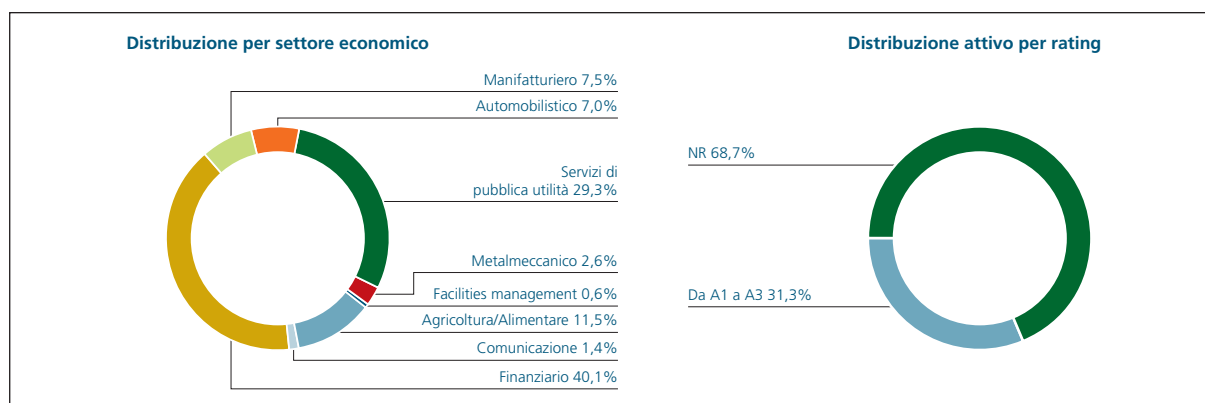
Distribuzione per settore economico

Manifatturiero 7,5%

Automobilistico 7,0%

Servizi di pubblica utilità 29,3%

Metalmeccanico 2,6%

Facilities management 0,6%

Agricoltura/Alimentare 11,5%

Comunicazione 1,4%

Finanziario 40,1%

Distribuzione attivo per rating

NR 68,7%

Da A1 a A3 31,3%